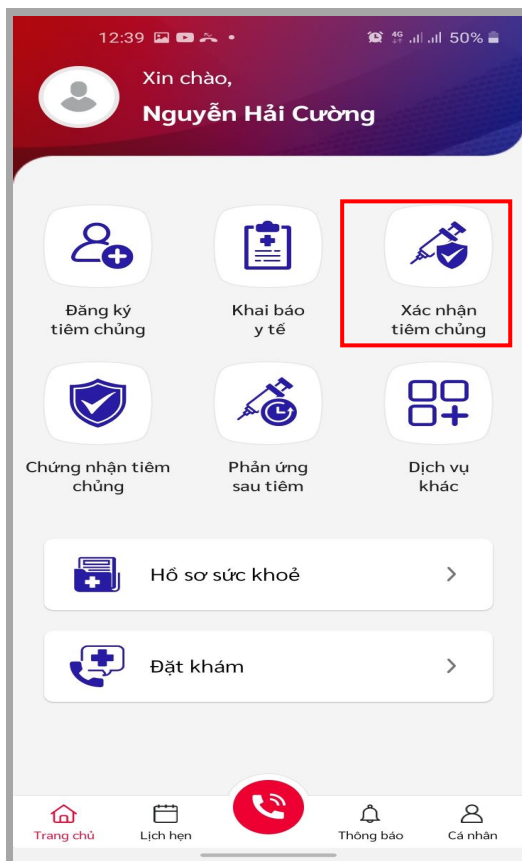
12:39 4G 50%

Xin chào,
Nguyễn Hải Cường

Đăng ký tiêm chủng

Khai báo y tế

Xác nhận tiêm chủng

Chứng nhận tiêm chủng

Phản ứng sau tiêm

Dịch vụ khác

Hồ sơ sức khoẻ

Đặt khám

Trang chủ
Lịch hẹn
Thông báo
Cá nhân